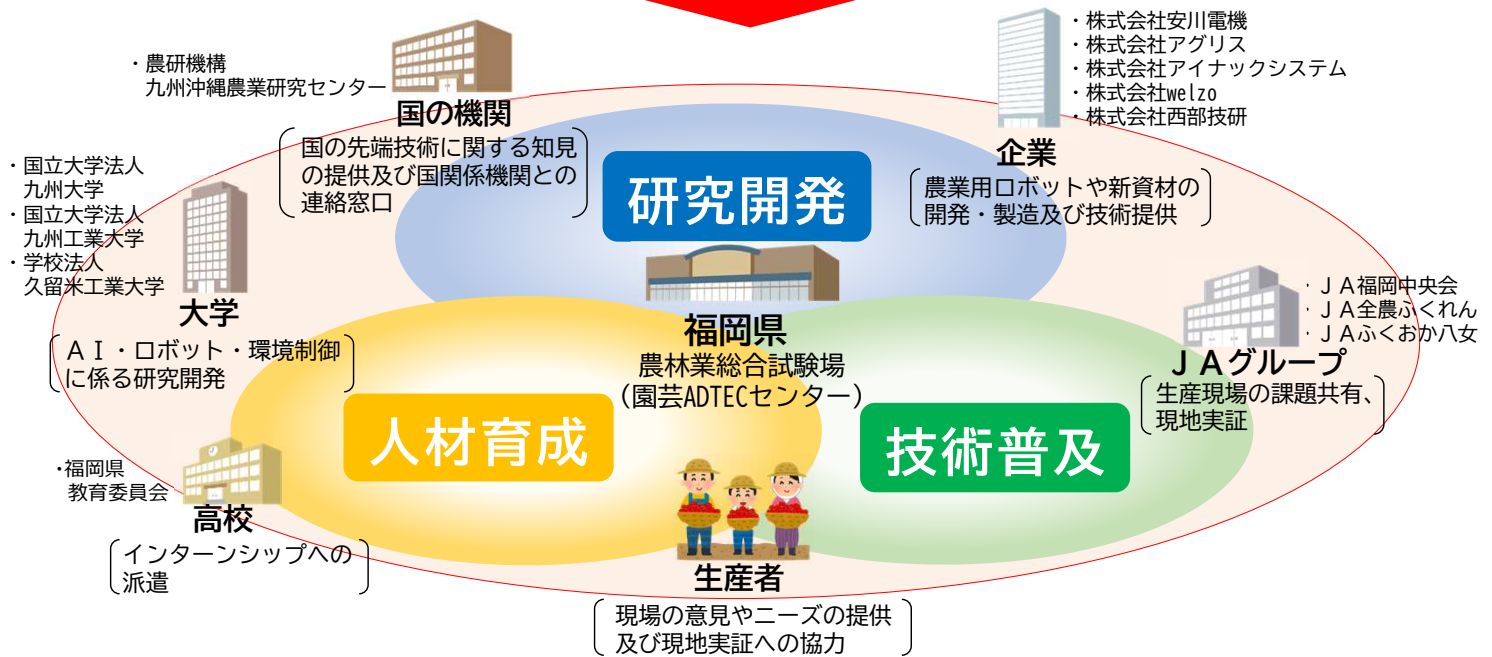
・農研機構
九州沖縄農業研究センター

国の機関

国の先端技術に関する知見の提供及び国関係機関との連絡窓口

・株式会社安川電機
・株式会社アグリス
・株式会社アイナックシステム
・株式会社welzo
・株式会社西部技研

企業

農業用ロボットや新資材の開発・製造及び技術提供

研究開発

・国立大学法人
九州大学
・国立大学法人
九州工業大学
・学校法人
久留米工業大学

大学

ＡＩ・ロボット・環境制御に係る研究開発

福岡県
農林業総合試験場
（園芸ADTECセンター）

・ＪＡ福岡中央会
・ＪＡ全農ふくれん
・ＪＡふくおか八女

ＪＡグループ

生産現場の課題共有、現地実証

人材育成

技術普及

・福岡県
教育委員会

高校

インターンシップへの派遣

生産者

現場の意見やニーズの提供及び現地実証への協力